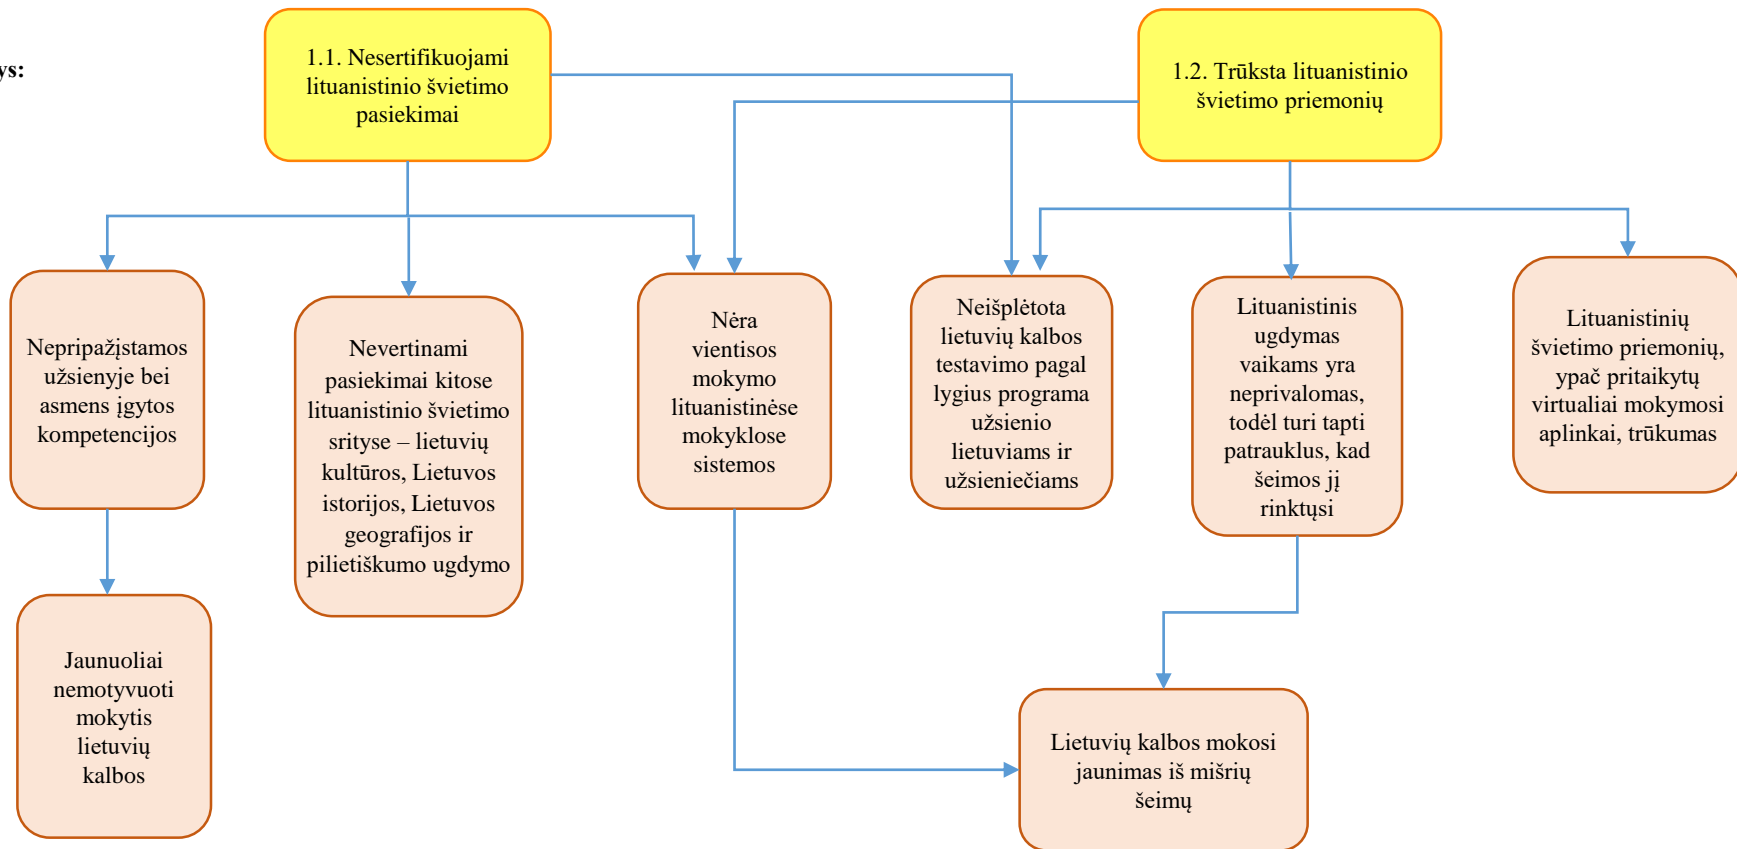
ys:

1.1. Nesertifikuojami lituanistinio švietimo pasiekimai

1.2. Trūksta lituanistinio švietimo priemonių

Nepripažįstamos užsienyje bei asmens įgytos kompetencijos

Nevertinami pasiekimai kitose lituanistinio švietimo srityse – lietuvių kultūros, Lietuvos istorijos, Lietuvos geografijos ir pilietiškumo ugdymo

Nėra vientisos mokymo lituanistinėse mokyklose sistemos

Neišplėtota lietuvių kalbos testavimo pagal lygius programa užsienio lietuviams ir užsieniečiams

Lituanistinis ugdymas vaikams yra neprivalomas, todėl turi tapti patrauklus, kad šeimos jį rinktųsi

Lituanistinių švietimo priemonių, ypač pritaikytų virtualiai mokymosi aplinkai, trūkumas

Jaunuoliai nemotyvuoti mokytis lietuvių kalbos

Lietuvių kalbos mokosi jaunimas iš mišrių šeimų